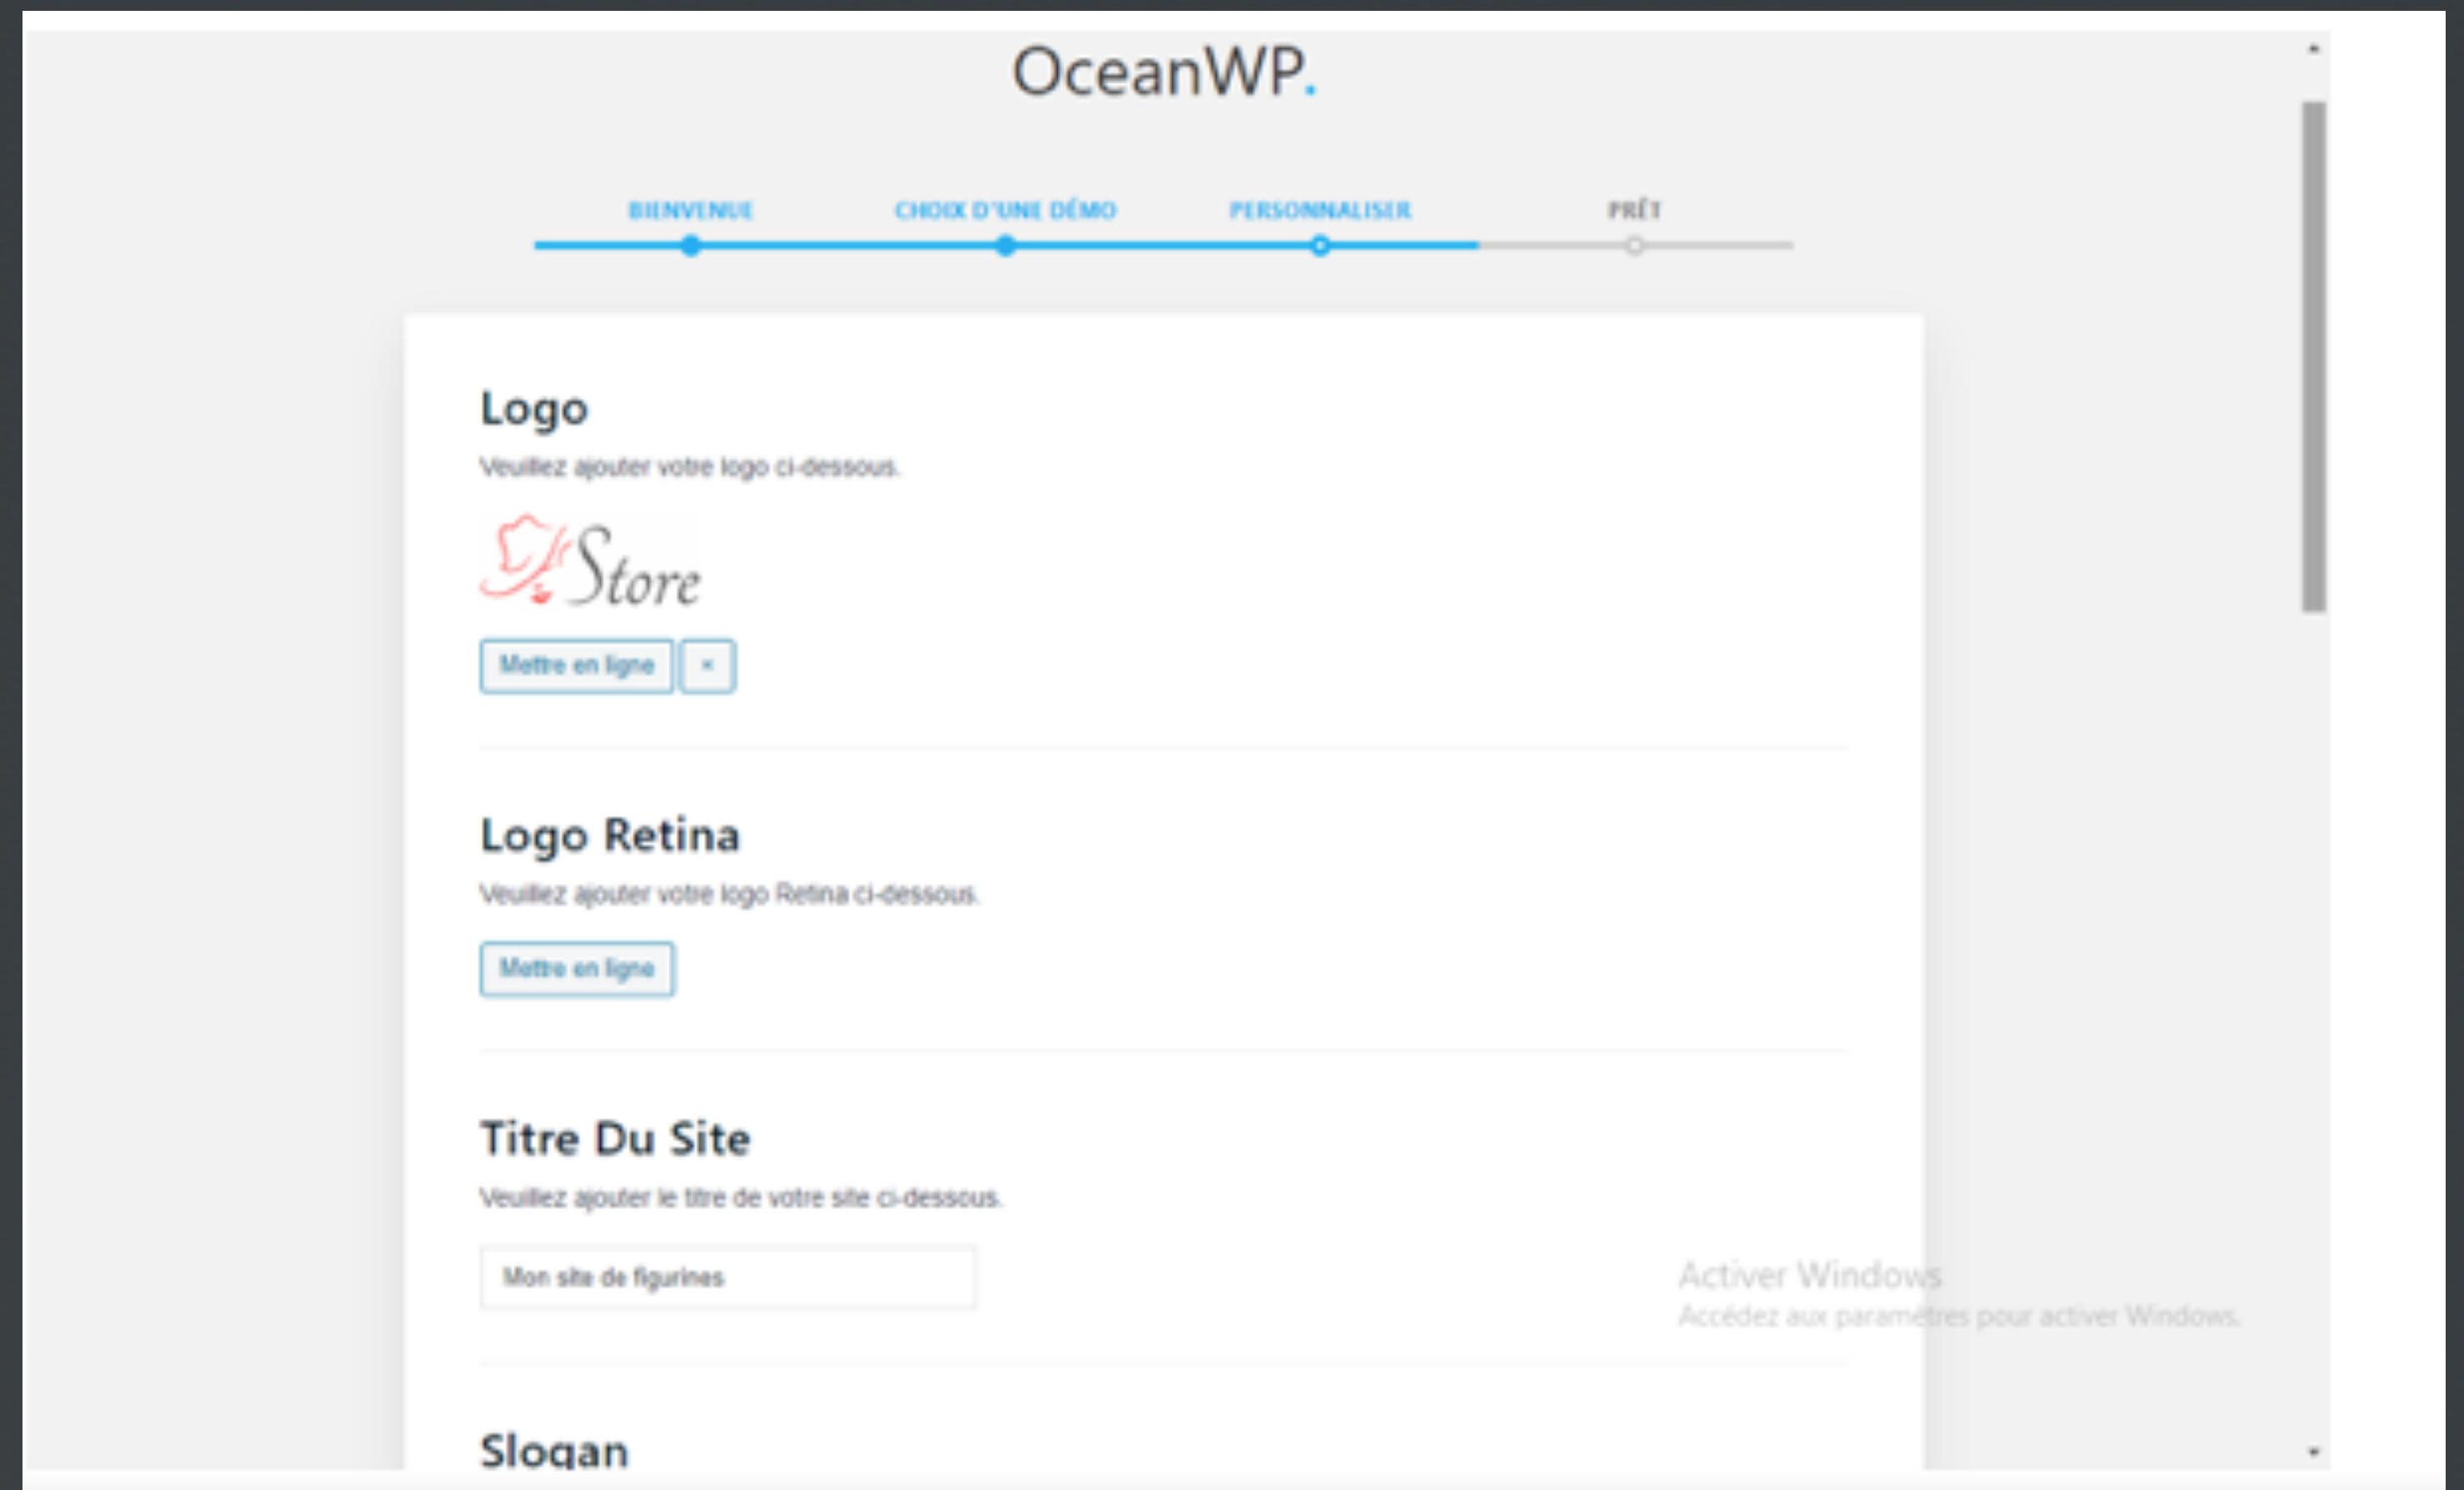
OceanWP.

BIENVENUE
CHOIX D'UNE DÉMO
PERSONNALISER
PRÊT

Logo

Veuillez ajouter votre logo ci-dessous.

Store

Mettre en ligne
×

Logo Retina

Veuillez ajouter votre logo Retina ci-dessous.

Mettre en ligne

Titre Du Site

Veuillez ajouter le titre de votre site ci-dessous.

Mon site de figurines

Activer Windows
Accédez aux paramètres pour activer Windows.

Slogan